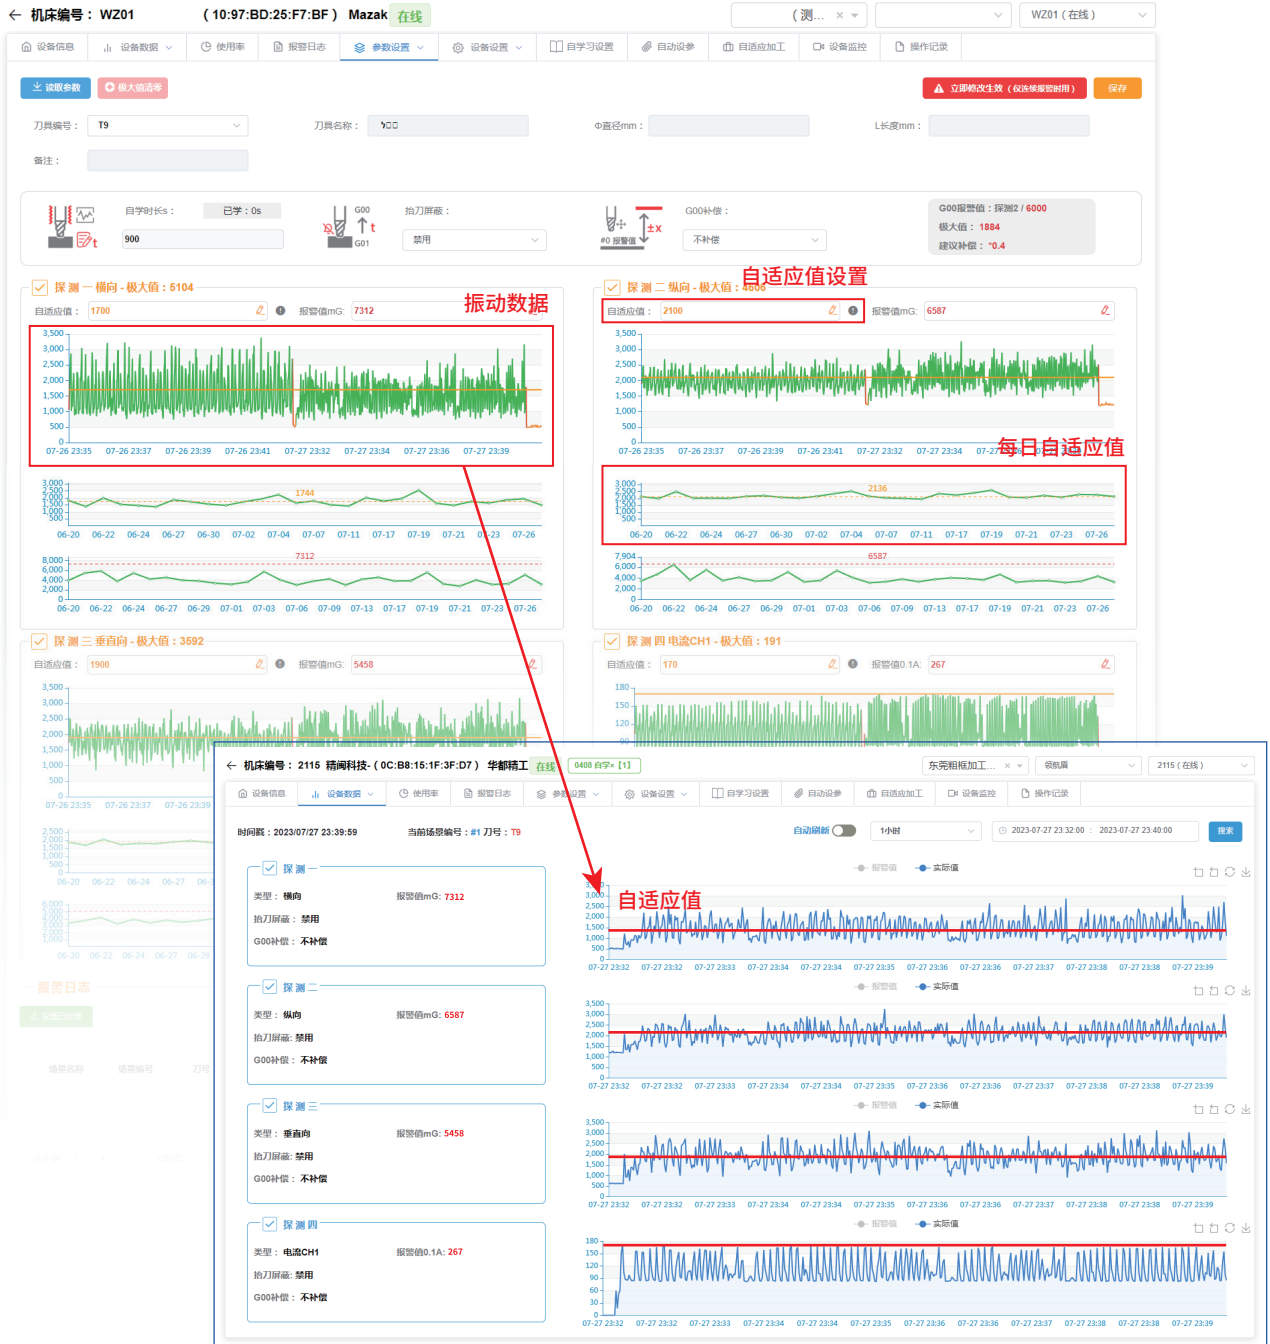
← 机床编号： WZ01 ( 10:97:BD:25:F7:BF ) Mazak 在线

( 测... WZ01 ( 在线 )

设备信息 | 设备数据 | 使用率 | 报警日志 | 参数设置 | 设备设置 | 自学习设置 | 自动设参 | 设备应加工 | 设备监控 | 操作记录

读取参数 | 极大值清零 | 立即修改生效（仅连续报警时用） | 保存

刀具编号： T9 | 刀具名称： | Φ直径mm： | L长度mm：

备注：

自学时长s： 已学：0s 900 | G00 G01 抬刀屏蔽： 禁用 | ±X #0 报警值 G00补偿： 不补偿 | G00报警值：探测2 / 6000 极大值： 1884 建议补偿： °0.4

探 测 一 横向 - 极大值：5104
自适应值： 1700 报警值mG: 7312
振动数据
3,500 3,000 2,500 2,000 1,500 1,000 500 0
07-26 23:35 07-26 23:37 07-26 23:39 07-26 23:41 07-27 23:32 07-27 23:34 07-27 23:36 07-27 23:39
1744
06-20 06-22 06-25 06-27 06-30 07-02 07-04 07-07 07-09 07-11 07-13 07-15 07-17 07-19 07-21 07-23 07-26
8,000 6,000 4,000 2,000 0
7312
06-20 06-22 06-24 06-27 06-29 07-01 07-03 07-06 07-09 07-13 07-17 07-19 07-21 07-23 07-26

探 测 二 纵向 - 极大值：4606
自适应值设置
自适应值： 2100 报警值mG: 6587
07-26 23:35 07-26 23:37 07-26 23:39 07-26 23:41 07-27 23:32 07-27 23:34
每日自适应值
2136
06-20 06-22 06-24 06-27 06-30 07-02 07-04 07-07 07-11 07-17 07-19 07-21 07-23 07-26
7,904 6,000 4,000 2,000 0
6587
06-20 06-22 06-24 06-27 06-29 07-01 07-03 07-06 07-09 07-13 07-17 07-19 07-21 07-23 07-26

探 测 三 垂直向 - 极大值：3592
自适应值： 1900 报警值mG: 5458
07-26 23:35 07-26 23:37 07-26 23:39
06-20 06-22 06-24 06-27
06-20 06-22 06-24 06-27 06-29

探 测 四 电流CH1 - 极大值：191
自适应值： 170 报警值0.1A: 267
180 150 120 90

报警日志

← 机床编号： 2115 精阁科技- ( 0C:B8:15:1F:3F:D7 ) 华都精工 在线 0408 自学 [1]
东莞粗框加工... 领航肩 2115 ( 在线 )
设备信息 | 设备数据 | 使用率 | 报警日志 | 参数设置 | 设备设置 | 自学习设置 | 自动设参 | 设备应加工 | 设备监控 | 操作记录

时间戳：2023/07/27 23:39:59 当前场景编号：#1 刀号：T9 自动刷新 1小时 2023-07-27 23:32:00 - 2023-07-27 23:40:00 搜索

探 测 一 类型：横向 报警值mG: 7312 抬刀屏蔽：禁用 G00补偿：不补偿
探 测 二 类型：纵向 报警值mG: 6587 抬刀屏蔽：禁用 G00补偿：不补偿
探 测 三 类型：垂直向 报警值mG: 5458 抬刀屏蔽：禁用 G00补偿：不补偿
探 测 四 类型：电流CH1 报警值0.1A: 267 抬刀屏蔽：禁用 G00补偿：不补偿

报警值 实际值
自适应值
07-27 23:32 07-27 23:32 07-27 23:33 07-27 23:34 07-27 23:34 07-27 23:35 07-27 23:36 07-27 23:36 07-27 23:37 07-27 23:38 07-27 23:38 07-27 23:39